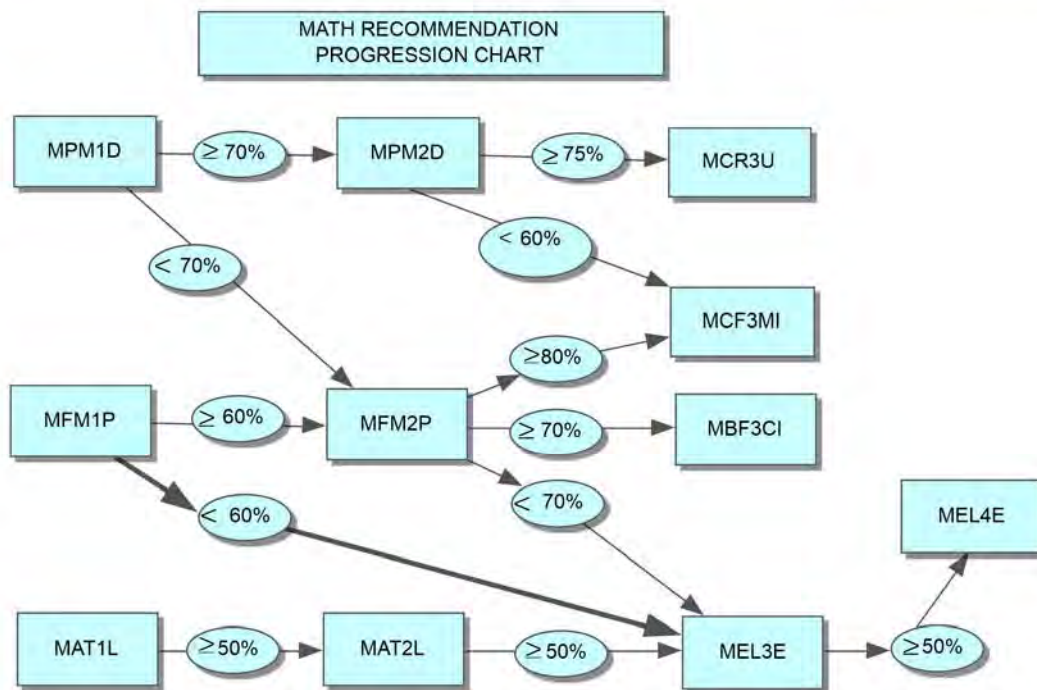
MATH RECOMMENDATION PROGRESSION CHART

MPM1D
$\geq$ 70%
MPM2D
$\geq$ 75%
MCR3U

< 70%
< 60%

MCF3MI

$\geq$80%

MFM1P
$\geq$ 60%
MFM2P
$\geq$ 70%
MBF3CI

< 60%
< 70%

MEL4E

MAT1L
$\geq$50%
MAT2L
$\geq$ 50%
MEL3E
$\geq$50%